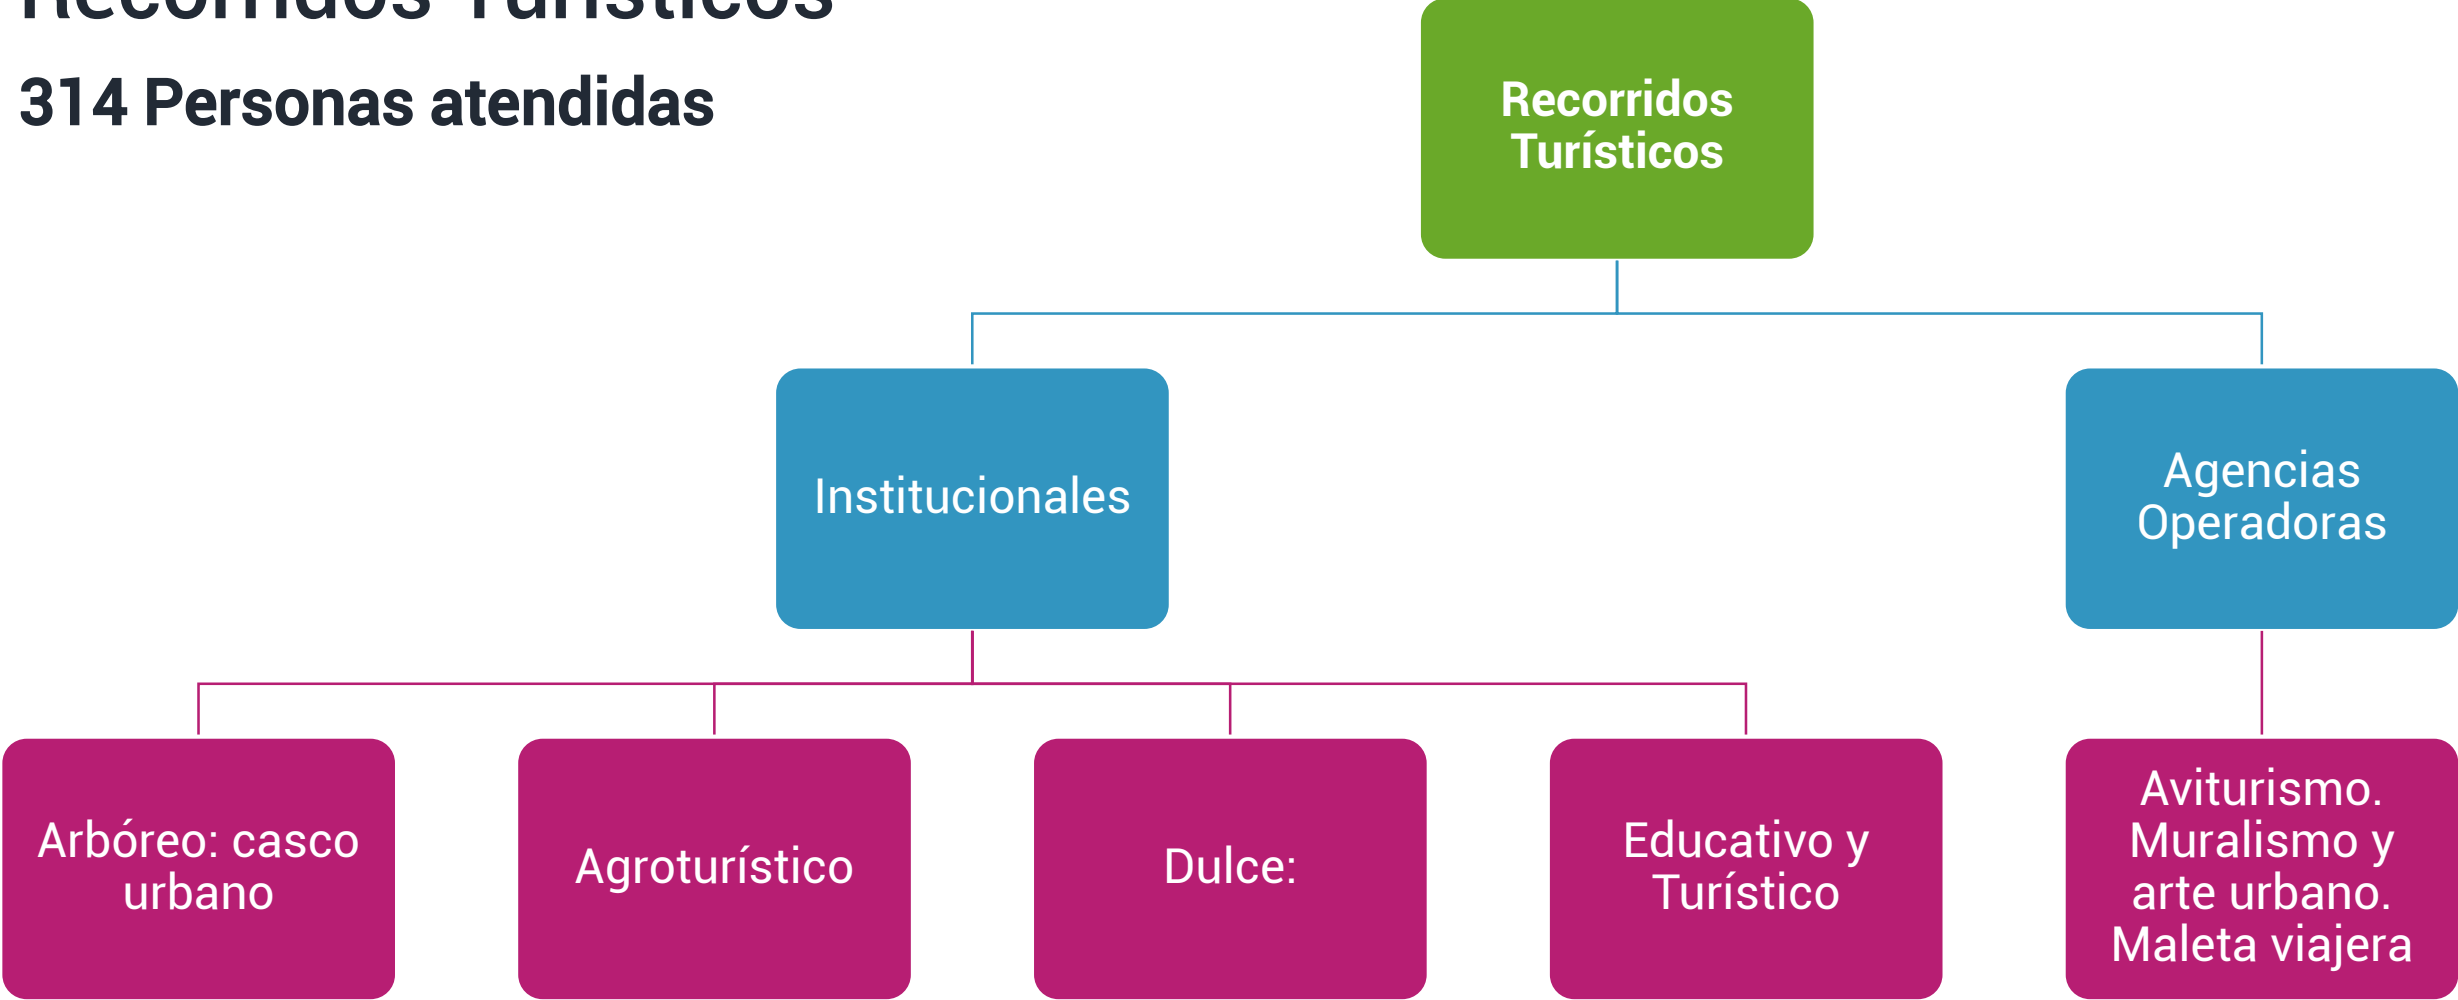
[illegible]

314 Personas atendidas

Recorridos Turísticos

Institucionales

Agencias Operadoras

Arbóreo: casco urbano

Agroturístico

Dulce:

Educativo y Turístico

Aviturismo. Muralismo y arte urbano. Maleta viajera